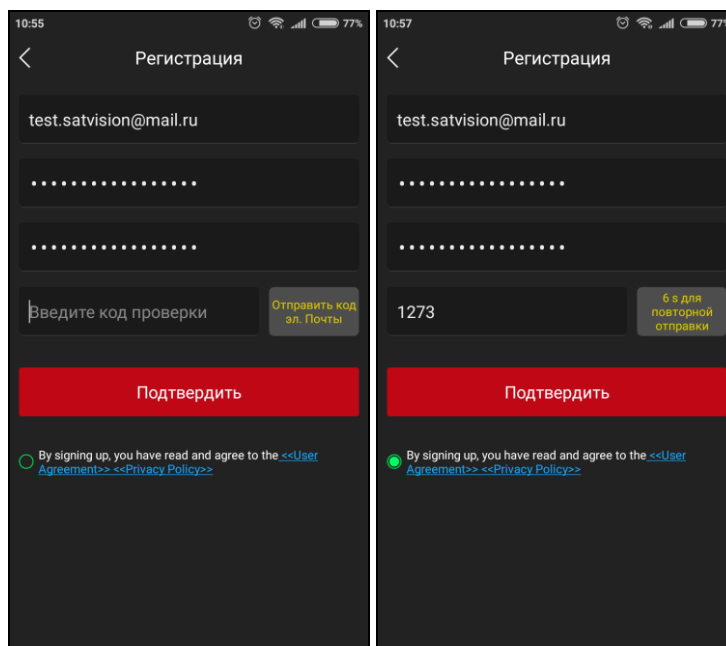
10:55 77%

Регистрация

test.satvision@mail.ru

••••••••••••••••

••••••••••••••••

Введите код проверки

Отправить код эл. Почты

Подтвердить

By signing up, you have read and agree to the <<User Agreement>> <<Privacy Policy>>

10:57 77%

Регистрация

test.satvision@mail.ru

••••••••••••••••

••••••••••••••••

1273

6 s для повторной отправки

Подтвердить

By signing up, you have read and agree to the <<User Agreement>> <<Privacy Policy>>